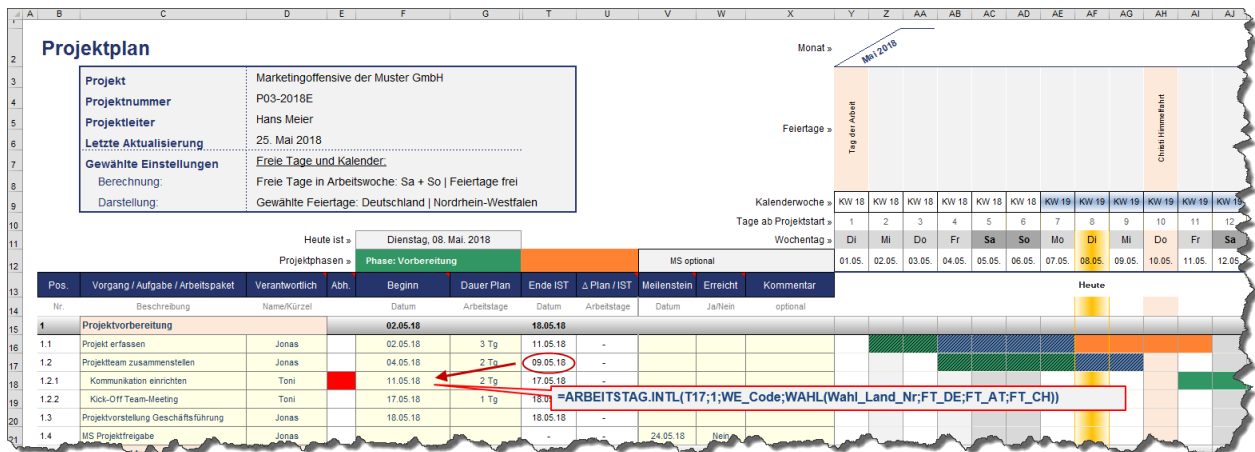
A B C D E F G T U V W X Y Z AA AB AC AD AE AF AG AH AI AJ

Projektplan

Monat »
Mai 2018

| Projekt | Marketingoffensive der Muster GmbH |
|---|---|
| Projektnummer | P03-2018E |
| Projektleiter | Hans Meier |
| Letzte Aktualisierung | 25. Mai 2018 |
| Gewählte Einstellungen | Freie Tage und Kalender: |
| Berechnung: | Freie Tage in Arbeitswoche: Sa + So \| Feiertage frei |
| Darstellung: | Gewählte Feiertage: Deutschland \| Nordrhein-Westfalen |

Feiertage »
Tag der Arbeit
Christi Himmelfahrt

Kalenderwoche » KW 18 KW 18 KW 18 KW 18 KW 18 KW 18 KW 19 KW 19 KW 19 KW 19 KW 19 KW 19
Tage ab Projektstart » 1 2 3 4 5 6 7 8 9 10 11 12
Wochentag » Di Mi Do Fr Sa So Mo Di Mi Do Fr Sa
01.05. 02.05. 03.05. 04.05. 05.05. 06.05. 07.05. 08.05. 09.05. 10.05. 11.05. 12.05.

Heute ist » Dienstag, 08. Mai. 2018
Projektphasen » Phase: Vorbereitung
MS optional

Heute

| Pos. | Vorgang / Aufgabe / Arbeitspaket | Verantwortlich | Abh. | Beginn | Dauer Plan | Ende IST | Δ Plan / IST | Meilenstein | Erreicht | Kommentar |
|---|---|---|---|---|---|---|---|---|---|---|
| Nr. | Beschreibung | Name/Kürzel | | Datum | Arbeitstage | Datum | Arbeitstage | Datum | Ja/Nein | optional |
| 1 | Projektvorbereitung | | | 02.05.18 | | 18.05.18 | | | | |
| 1.1 | Projekt erfassen | Jonas | | 02.05.18 | 3 Tg | 11.05.18 | - | | | |
| 1.2 | Projektteam zusammenstellen | Jonas | | 04.05.18 | 2 Tg | 09.05.18 | - | | | |
| 1.2.1 | Kommunikation einrichten | Toni | | 11.05.18 | 2 Tg | 17.05.18 | - | | | |
| 1.2.2 | Kick-Off Team-Meeting | Toni | | 17.05.18 | 1 Tg | 18.0 | | | | |
| 1.3 | Projektvorstellung Geschäftsführung | Jonas | | 18.05.18 | | | | | | |
| 1.4 | MS Projektfreigabe | Jonas | | - | | - | | 24.05.18 | Nein | |

=ARBEITSTAG.INTL(T17;1;WE_Code;WAHL(Wahl_Land_Nr;FT_DE;FT_AT;FT_CH))